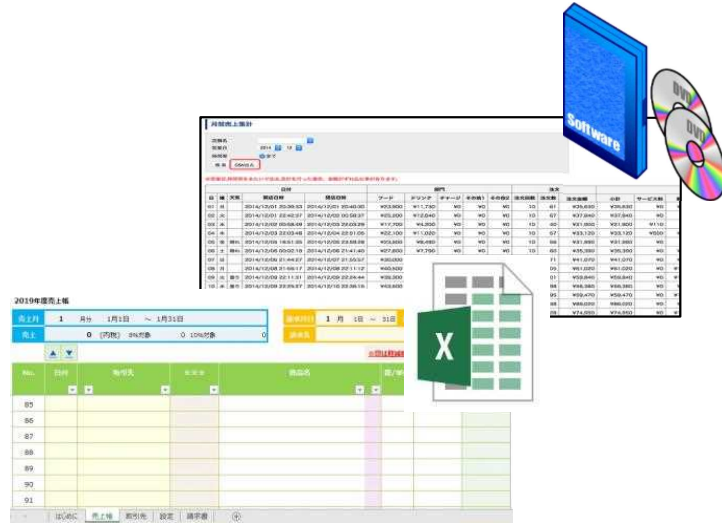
Software

DVD

DVD

月別売上集計

2014 12

2019年度売上帳

売上月 1 月分 1月1日 ～ 1月31日

売上 0 (内税) 8%対象 0 10%対象 0

請求月日 1 月 1日 ～ 31日

請求先

No.

日付

取引先

商品名

85

86

87

88

89

90

91

はじめに 売上帳 取引先 設定 請求書